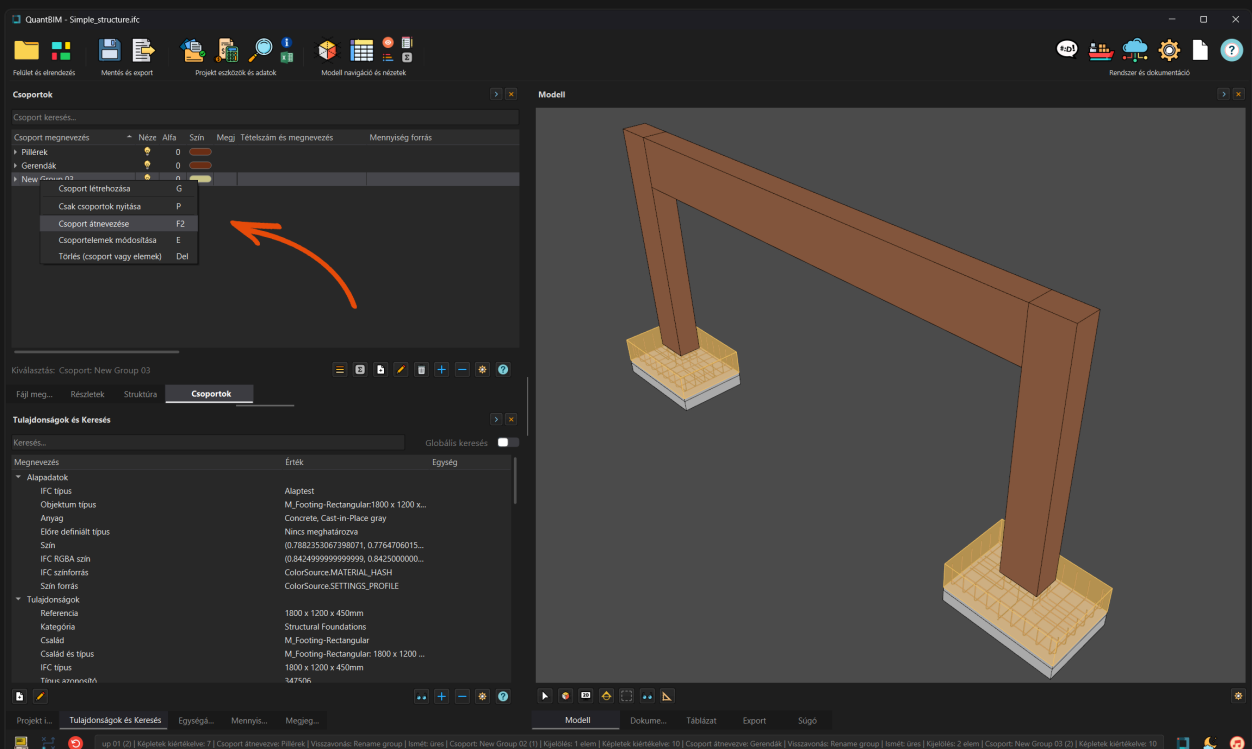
QuantBIM - Simple_structure.ifc

Felület és elrendezés
Mentés és export
Projekt eszközök és adatok
Modell navigáció és nézetek
Rendszer és dokumentáció

Csoportok

Csoport keresés...

| Csoport megnevezés | Néze | Alfa | Szín | Megj | Tételszám és megnevezés | Mennyiség forrás |
|---|---|---|---|---|---|---|
| Pillérek | | 0 | | | | |
| Gerendák | | 0 | | | | |
| New Group 03 | | 0 | | | | |

Csoport létrehozása G
Csak csoportok nyitása P
Csoport átnevezése F2
Csoportelemek módosítása E
Törlés (csoport vagy elemek) Del

Kiválasztás: Csoport: New Group 03

Fájl meg... Részletek Struktúra Csoportok

Tulajdonságok és Keresés

Keresés...
Globális keresés

| Megnevezés | Érték | Egység |
|---|---|---|
| Alapadatok | | |
| IFC típus | Alaptest | |
| Objektum típus | M_Footing-Rectangular:1800 x 1200 x... | |
| Anyag | Concrete, Cast-in-Place gray | |
| Előre definiált típus | Nincs meghatározva | |
| Szín | (0.7882353067398071, 0.7764706015... | |
| IFC RGBA szín | (0.8424999999999999, 0.8425000000... | |
| IFC színforrás | ColorSource.MATERIAL_HASH | |
| Szín forrás | ColorSource.SETTINGS_PROFILE | |
| Tulajdonságok | | |
| Referencia | 1800 x 1200 x 450mm | |
| Kategória | Structural Foundations | |
| Család | M_Footing-Rectangular | |
| Család és típus | M_Footing-Rectangular: 1800 x 1200 ... | |
| IFC típus | 1800 x 1200 x 450mm | |
| Típus azonosító | 347506 | |

Projekt i... Tulajdonságok és Keresés Egysége... Mennyis... Megjeg...

Modell

Modell Dokume... Táblázat Export Súgó

up 01 (2) | Képletek kiértékelve: 7 | Csoport átnevezve: Pillérek | Visszavonás: Rename group | Ismét: üres | Csoport: New Group 02 (1) | Kijelölés: 1 elem | Képletek kiértékelve: 10 | Csoport átnevezve: Gerendák | Visszavonás: Rename group | Ismét: üres | Kijelölés: 2 elem | Csoport: New Group 03 (2) | Képletek kiértékelve: 10